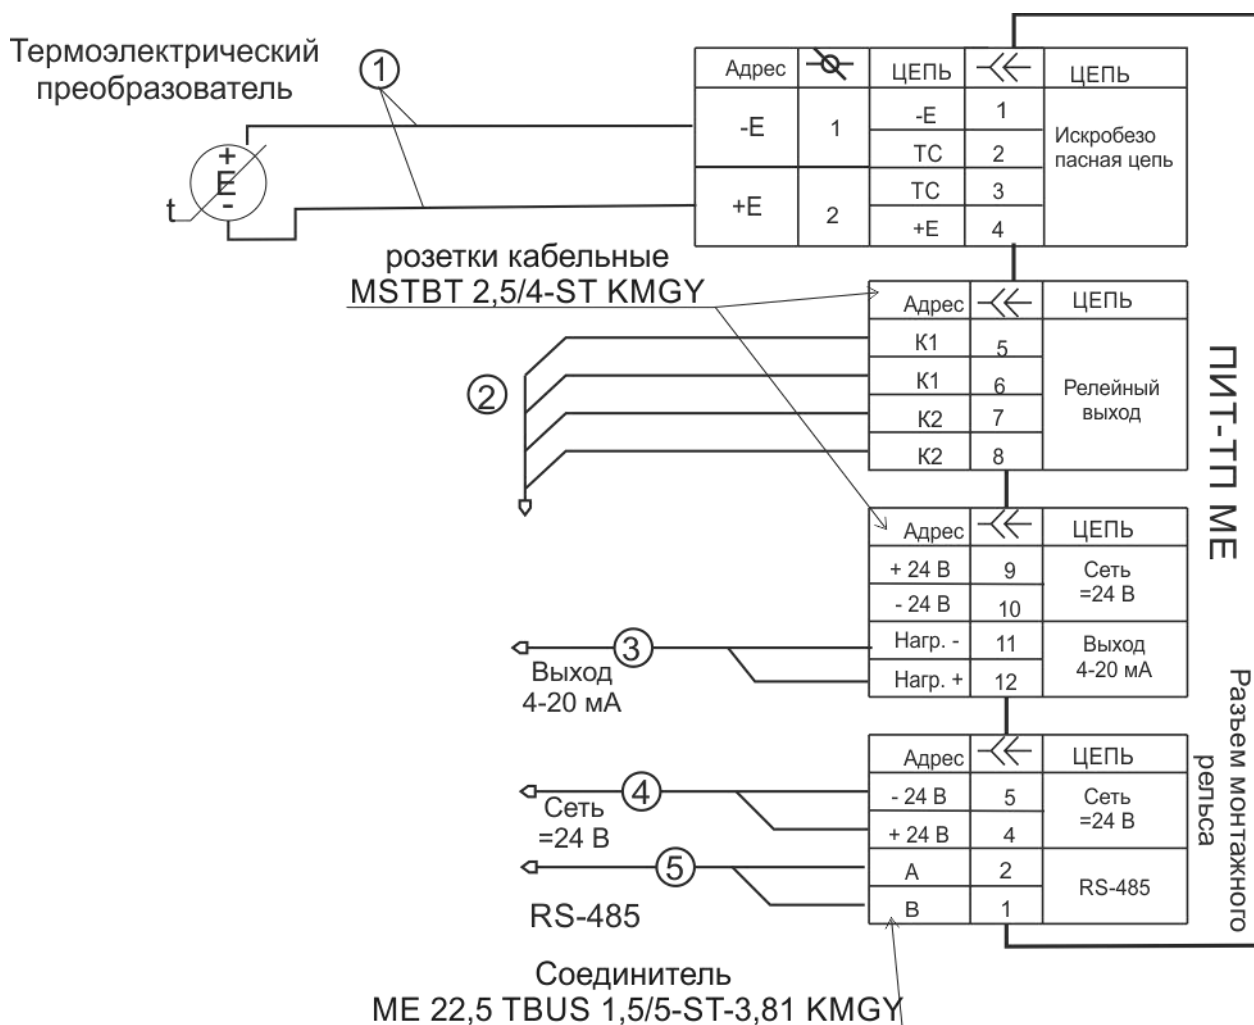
Термоэлектрический преобразователь

1

+
E
-
t

| Адрес | | ЦЕПЬ | | ЦЕПЬ |
|---|---|---|---|---|
| -E | 1 | -E | 1 | Искробезопасная цепь |
| | | ТС | 2 | |
| +E | 2 | ТС | 3 | |
| | | +E | 4 | |

розетки кабельные
MSTBT 2,5/4-ST KMGY

| Адрес | | ЦЕПЬ |
|---|---|---|
| К1 | 5 | Релейный выход |
| К1 | 6 | |
| К2 | 7 | |
| К2 | 8 | |

2

ПИТ-ТП МЕ

| Адрес | | ЦЕПЬ |
|---|---|---|
| + 24 В | 9 | Сеть =24 В |
| - 24 В | 10 | |
| Нагр. - | 11 | Выход 4-20 мА |
| Нагр. + | 12 | |

3
Выход
4-20 мА

Разъем монтажного рельса

| Адрес | | ЦЕПЬ |
|---|---|---|
| - 24 В | 5 | Сеть =24 В |
| + 24 В | 4 | |
| A | 2 | RS-485 |
| B | 1 | |

4
Сеть
=24 В

5
RS-485

Соединитель
ME 22,5 TBUS 1,5/5-ST-3,81 KMGY